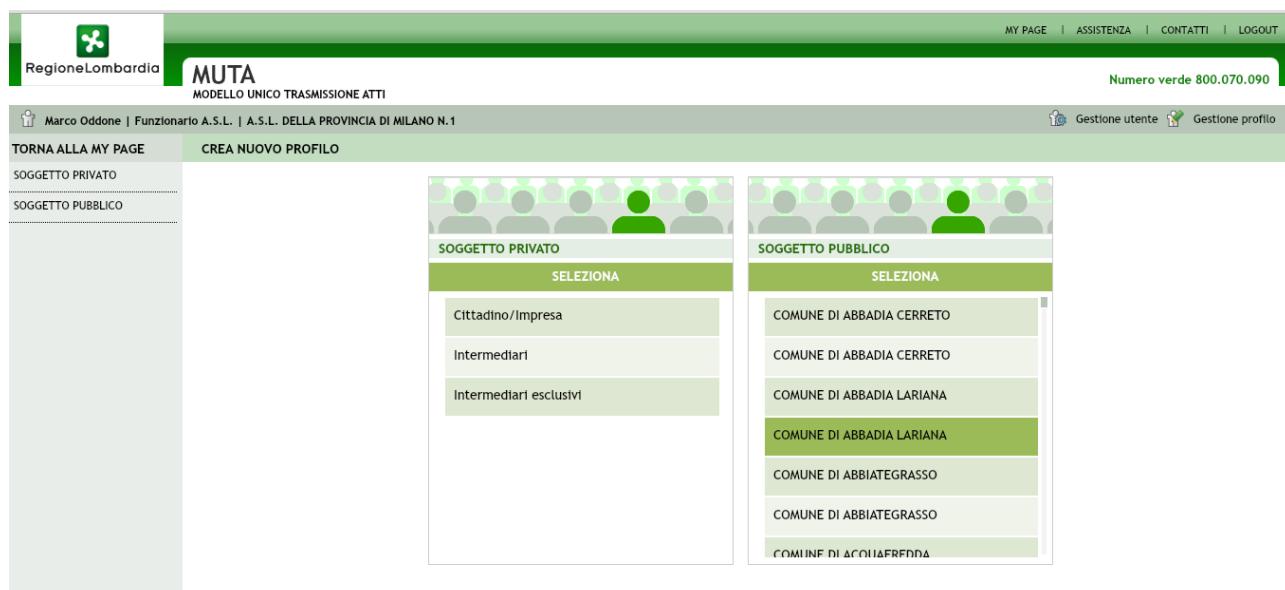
RegioneLombardia

MY PAGE | ASSISTENZA | CONTATTI | LOGOUT

MUTA
MODELLO UNICO TRASMISSIONE ATTI

Numero verde 800.070.090

Marco Oddone | Funzionario A.S.L. | A.S.L. DELLA PROVINCIA DI MILANO N.1

Gestione utente Gestione profilo

TORNA ALLA MY PAGE

SOGGETTO PRIVATO

SOGGETTO PUBBLICO

CREA NUOVO PROFILO

SOGGETTO PRIVATO

SELEZIONA

Cittadino/Impresa

Intermediari

Intermediari esclusivi

SOGGETTO PUBBLICO

SELEZIONA

COMUNE DI ABBADIA CERRETO

COMUNE DI ABBADIA CERRETO

COMUNE DI ABBADIA LARIANA

COMUNE DI ABBADIA LARIANA

COMUNE DI ABBIATEGRASSO

COMUNE DI ABBIATEGRASSO

COMUNE DI ACQUAFREDDA